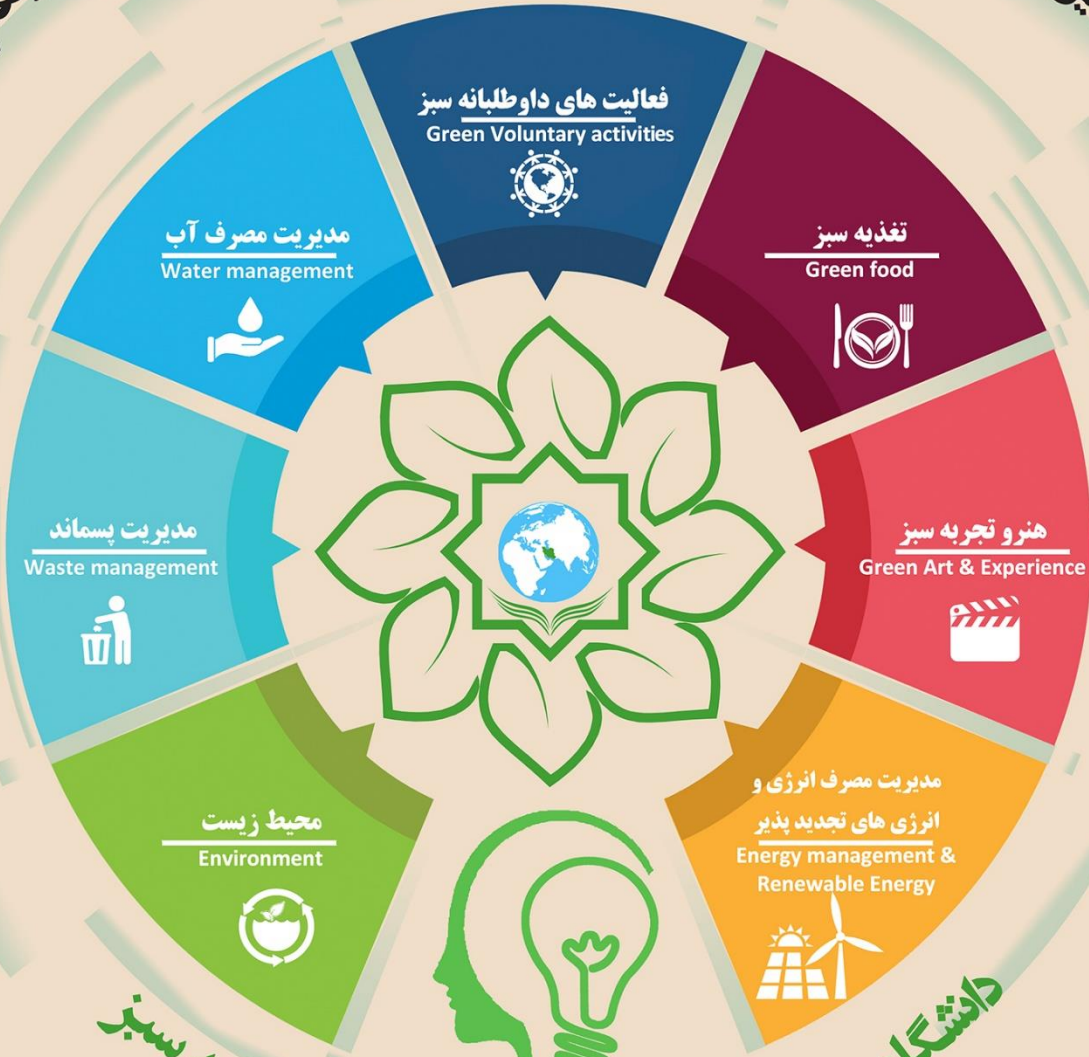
فعالیت های داوطلبانه سبز
Green Voluntary activities

مدیریت مصرف آب
Water management

تغذیه سبز
Green food

مدیریت پسماند
Waste management

هنرو تجربه سبز
Green Art & Experience

محیط زیست
Environment

مدیریت مصرف انرژی و انرژی های تجدید پذیر
Energy management & Renewable Energy

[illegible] سبز

دانشگا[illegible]